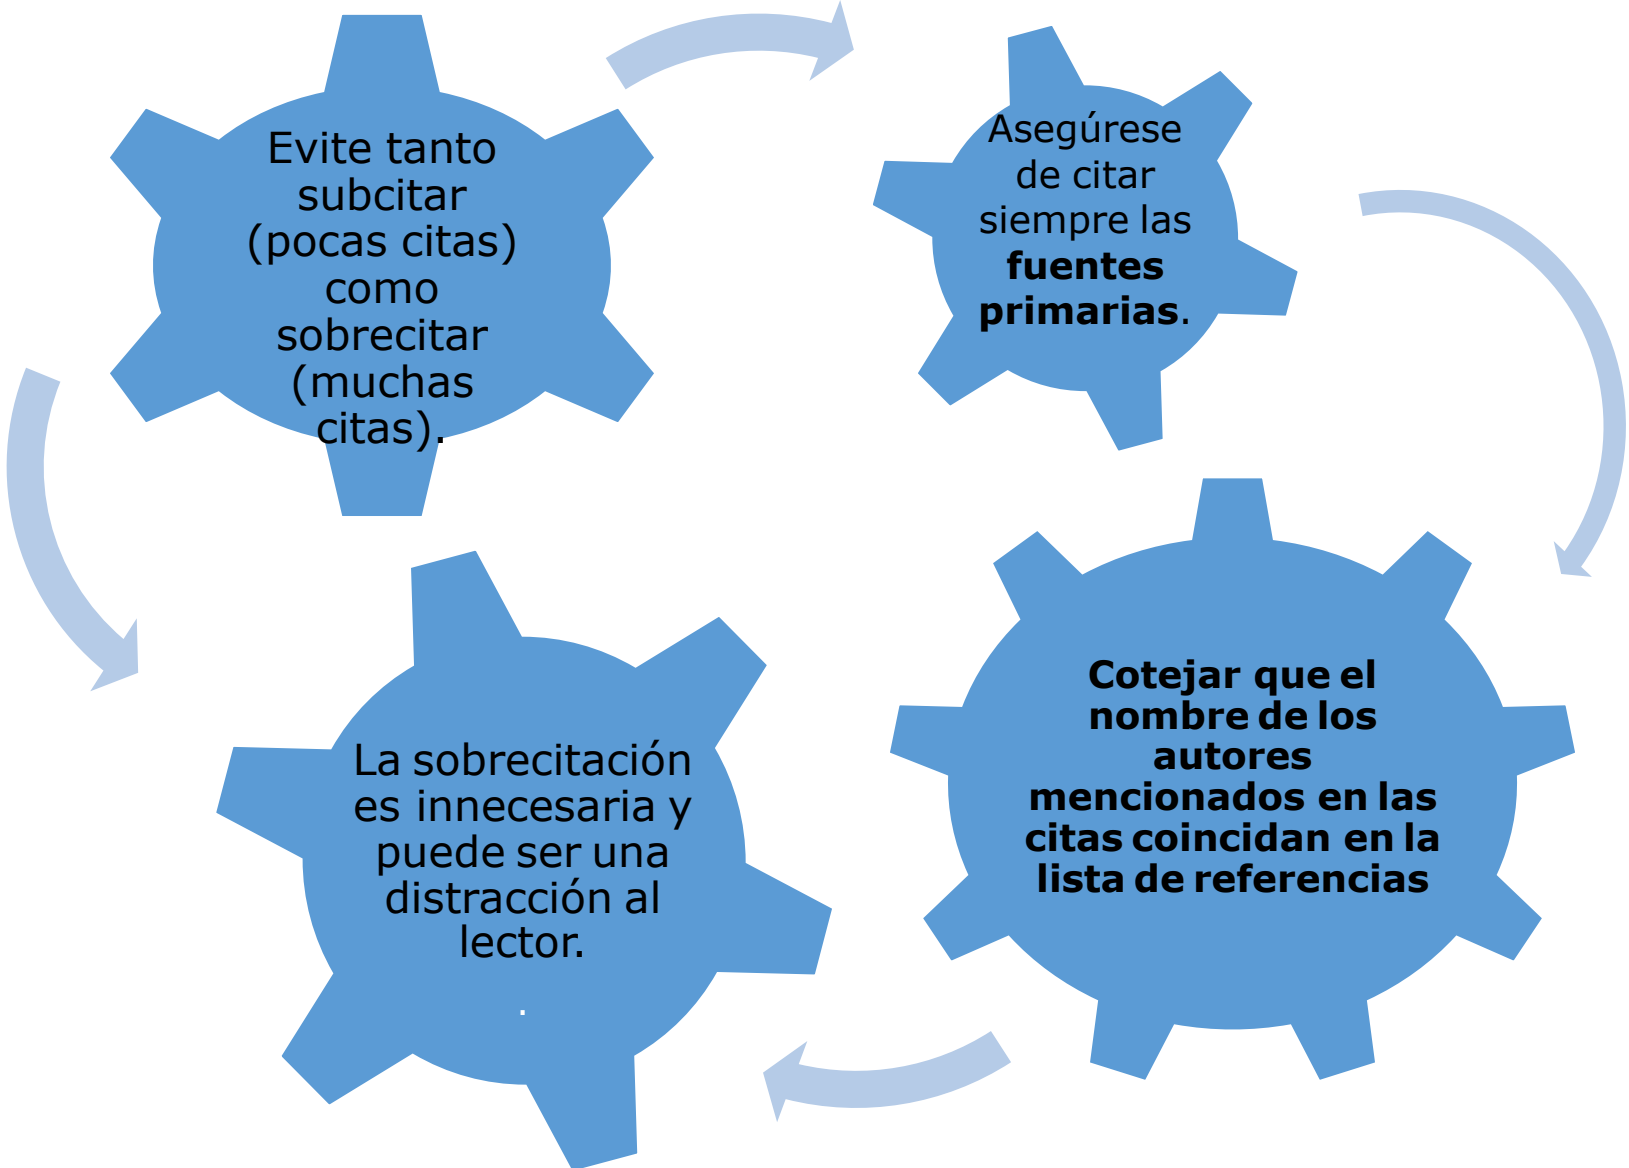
Evite tanto subcitar (pocas citas) como sobrecitar (muchas citas).

Asegúrese de citar siempre las **fuentes primarias**.

**Cotejar que el nombre de los autores mencionados en las citas coincidan en la lista de referencias**

La sobrecitación es innecesaria y puede ser una distracción al lector.

.